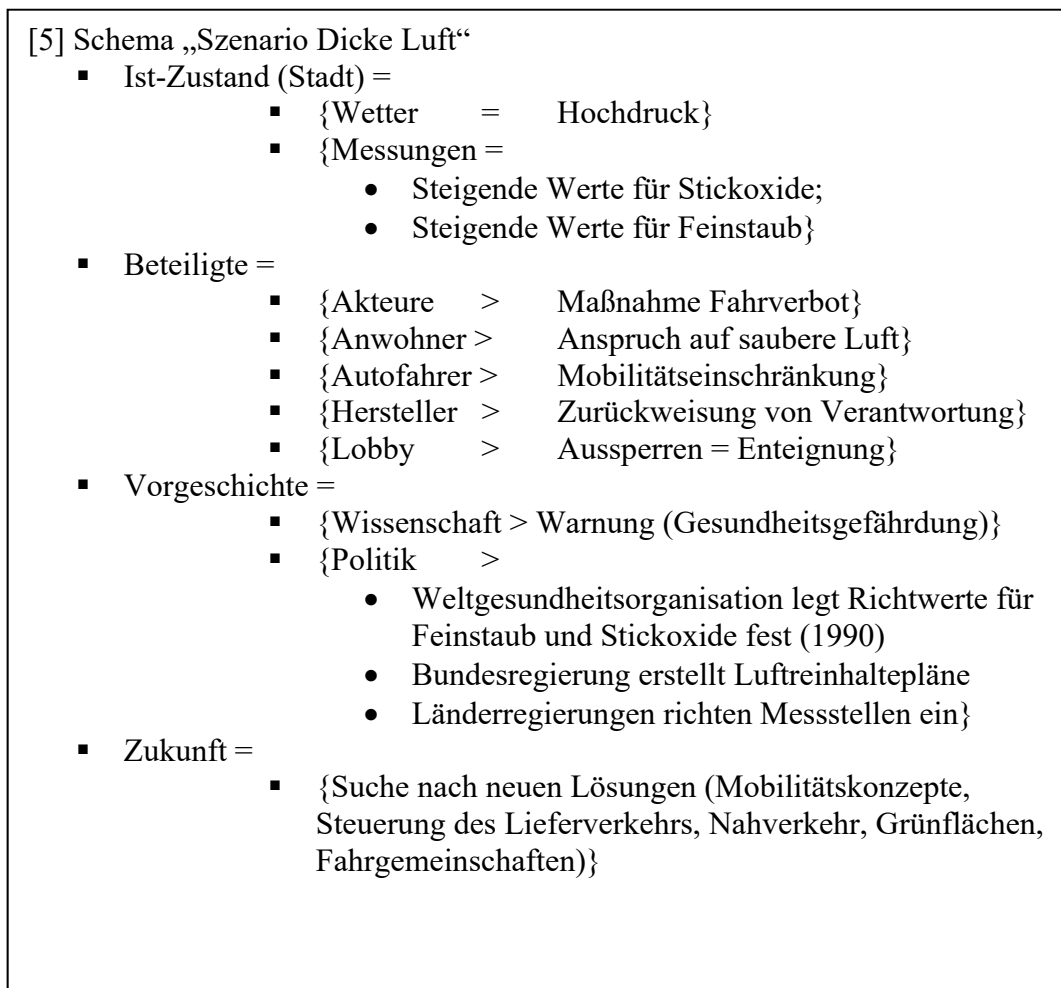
[5] Schema „Szenario Dicke Luft“

- Ist-Zustand (Stadt) =
  - {Wetter = Hochdruck}
  - {Messungen =
    - Steigende Werte für Stickoxide;
    - Steigende Werte für Feinstaub}
- Beteiligte =
  - {Akteure > Maßnahme Fahrverbot}
  - {Anwohner > Anspruch auf saubere Luft}
  - {Autofahrer > Mobilitätseinschränkung}
  - {Hersteller > Zurückweisung von Verantwortung}
  - {Lobby > Aussperren = Enteignung}
- Vorgeschichte =
  - {Wissenschaft > Warnung (Gesundheitsgefährdung)}
  - {Politik >
    - Weltgesundheitsorganisation legt Richtwerte für Feinstaub und Stickoxide fest (1990)
    - Bundesregierung erstellt Luftreinhaltepläne
    - Länderregierungen richten Messstellen ein}
- Zukunft =
  - {Suche nach neuen Lösungen (Mobilitätskonzepte, Steuerung des Lieferverkehrs, Nahverkehr, Grünflächen, Fahrgemeinschaften)}